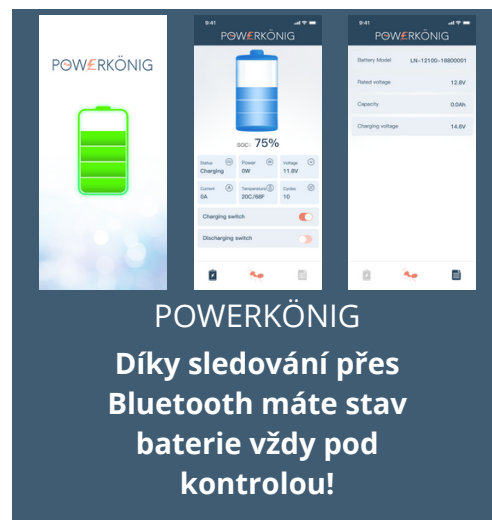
POWERKÖNIG

9:41

POWERKÖNIG

SOC: 75%

Status
Charging

Power
0W

Voltage
11.8V

Current
0A

Temperature
20C/68F

Cycles
10

Charging switch

Discharging switch

9:41

POWERKÖNIG

Battery Model LN-12100-18800001

Rated voltage 12.8V

Capacity 0.0Ah

Charging voltage 14.6V

POWERKÖNIG

Díky sledování přes Bluetooth máte stav baterie vždy pod kontrolou!